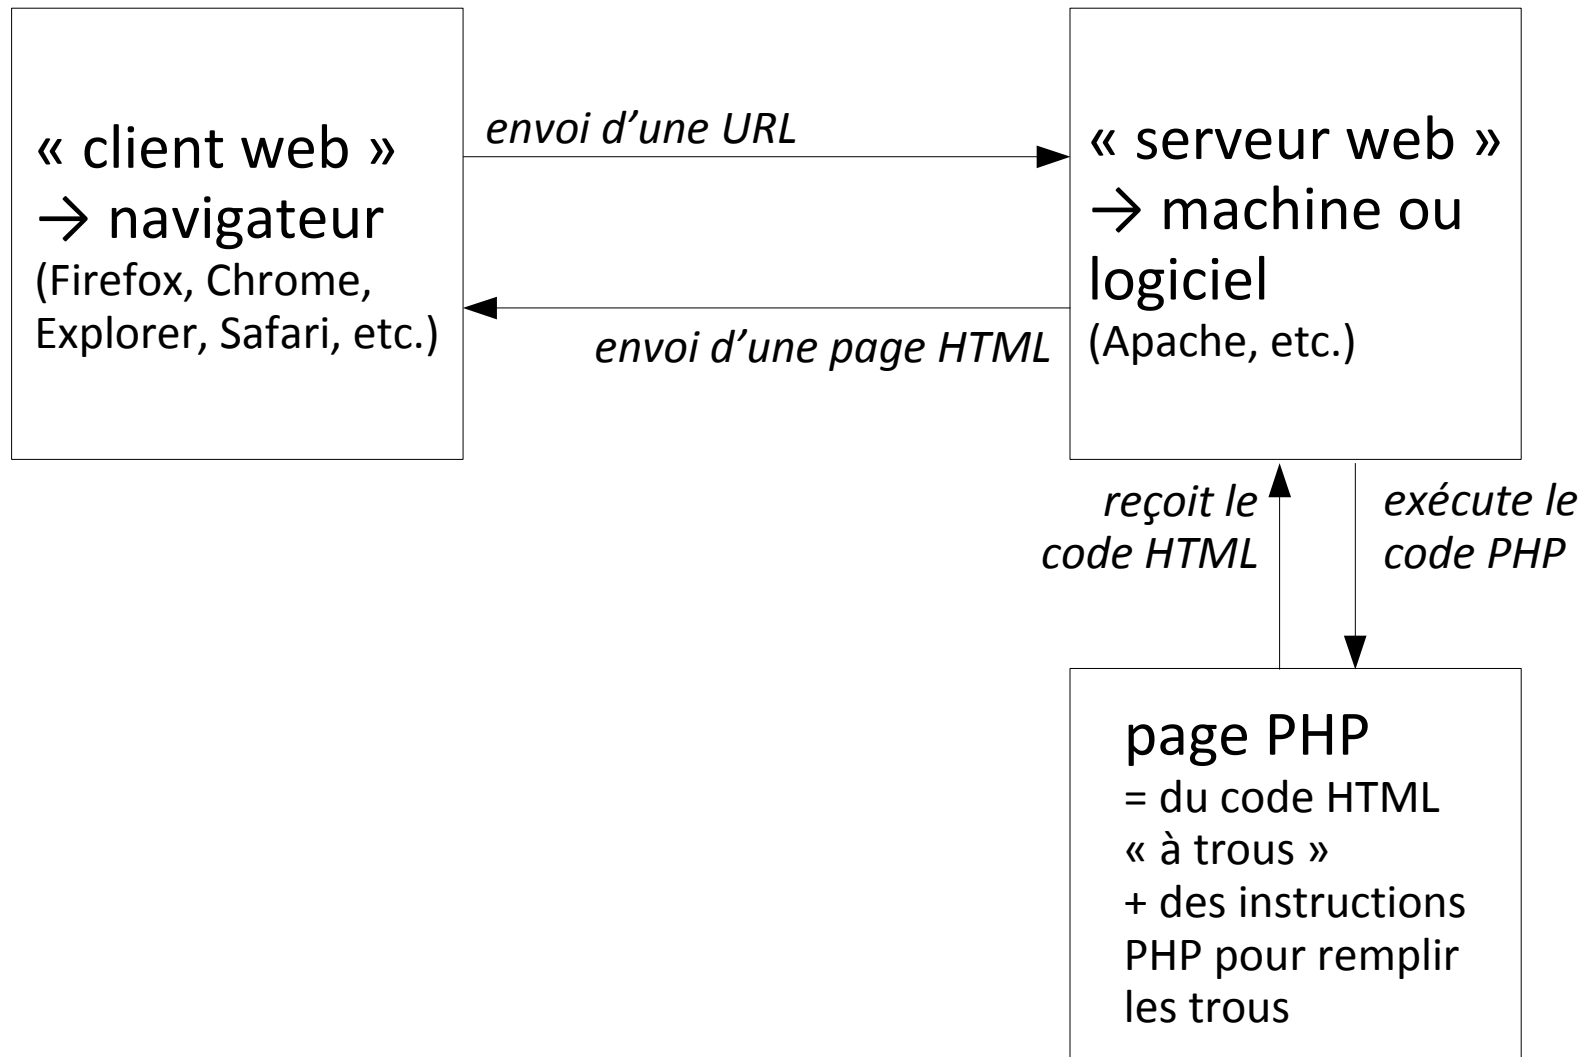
« client web »
→ navigateur
(Firefox, Chrome, Explorer, Safari, etc.)

envoi d'une URL

envoi d'une page HTML

« serveur web »
→ machine ou logiciel
(Apache, etc.)

reçoit le code HTML

exécute le code PHP

page PHP
= du code HTML « à trous »
+ des instructions PHP pour remplir les trous